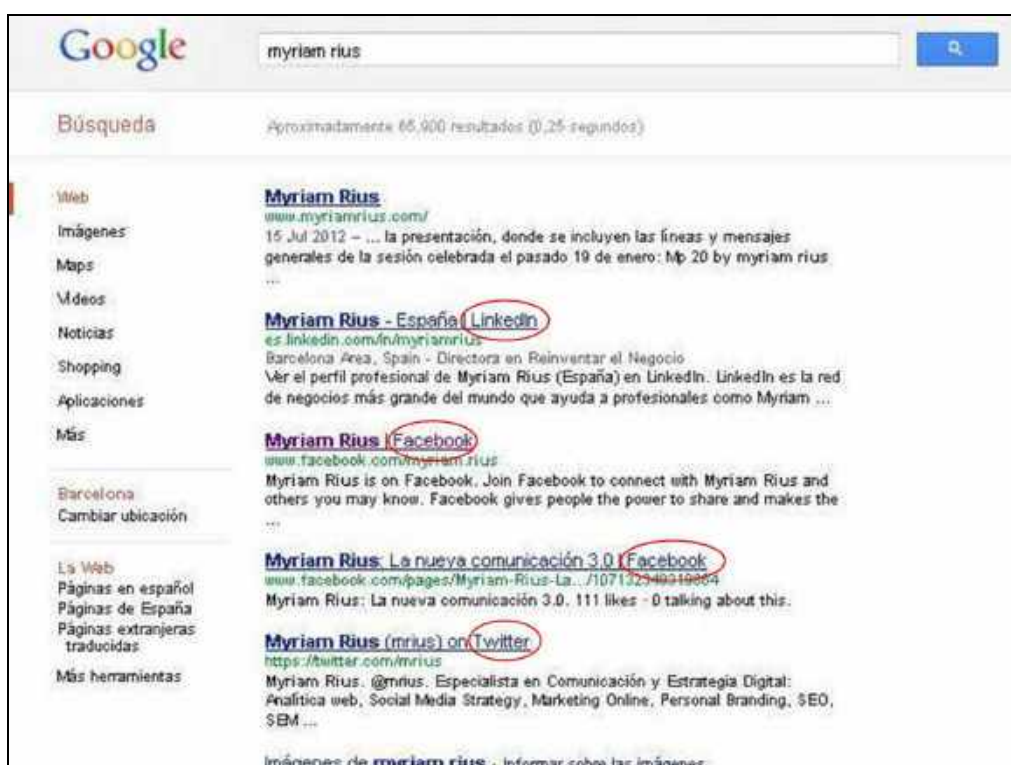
Google

myriam rius

Búsqueda

Aproximadamente 66.900 resultados (0,25 segundos)

Web
Imágenes
Maps
Videos
Noticias
Shopping
Aplicaciones
Más

Barcelona
Cambiar ubicación

La Web
Páginas en español
Páginas de España
Páginas extranjeras traducidas

Más herramientas

Myriam Rius
www.myriamrius.com/
15 Jul 2012 – ... la presentación, donde se incluyen las líneas y mensajes generales de la sesión celebrada el pasado 19 de enero: Mp 20 by myriam rius ...

Myriam Rius - España | LinkedIn
es.linkedin.com/in/myriamrius
Barcelona Area, Spain - Directora en Reinventar el Negocio
Ver el perfil profesional de Myriam Rius (España) en LinkedIn. LinkedIn es la red de negocios más grande del mundo que ayuda a profesionales como Myriam ...

Myriam Rius | Facebook
www.facebook.com/myriam.rius
Myriam Rius is on Facebook. Join Facebook to connect with Myriam Rius and others you may know. Facebook gives people the power to share and makes the ...

Myriam Rius: La nueva comunicación 3.0 | Facebook
www.facebook.com/pages/Myriam-Rius-La.../107132340310854
Myriam Rius: La nueva comunicación 3.0. 111 likes · 0 talking about this.

Myriam Rius (mrius) on Twitter
https://twitter.com/mrius
Myriam Rius. @mrius. Especialista en Comunicación y Estrategia Digital: Analítica web, Social Media Strategy, Marketing Online, Personal Branding, SEO, SEM ...

Imágenes de myriam rius - Informar sobre las imágenes